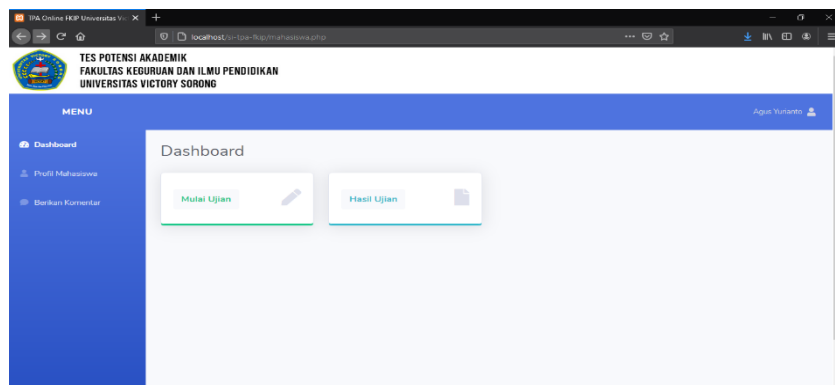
TPA Online FKIP Universitas Vi

localhost/si-tpa-fkip/mahasiswa.php

TES POTENSI AKADEMIK
FAKULTAS KEGURUAN DAN ILMU PENDIDIKAN
UNIVERSITAS VICTORY SORONG

MENU

Agus Yurianto

Dashboard

Profil Mahasiswa

Berikan Komentar

Dashboard

Mulai Ujian

Hasil Ujian